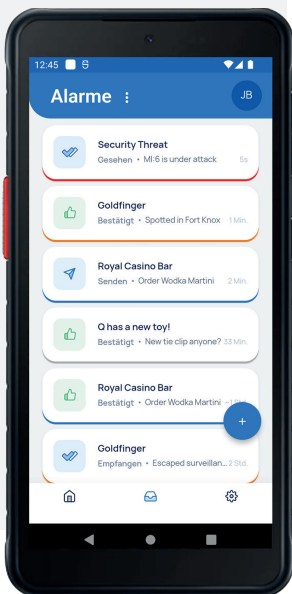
12:45

Alarme ⋮

JB

Security Threat
Gesehen • MI-6 is under attack 5s

Goldfinger
Bestätigt • Spotted in Fort Knox 1 Min.

Royal Casino Bar
Senden • Order Wodka Martini 2 Min.

Q has a new toy!
Bestätigt • New tie clip anyone? 33 Min.

Royal Casino Bar
Bestätigt • Order Wodka Martini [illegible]

+

Goldfinger
Empfangen • Escaped surveillan... 2 Std.